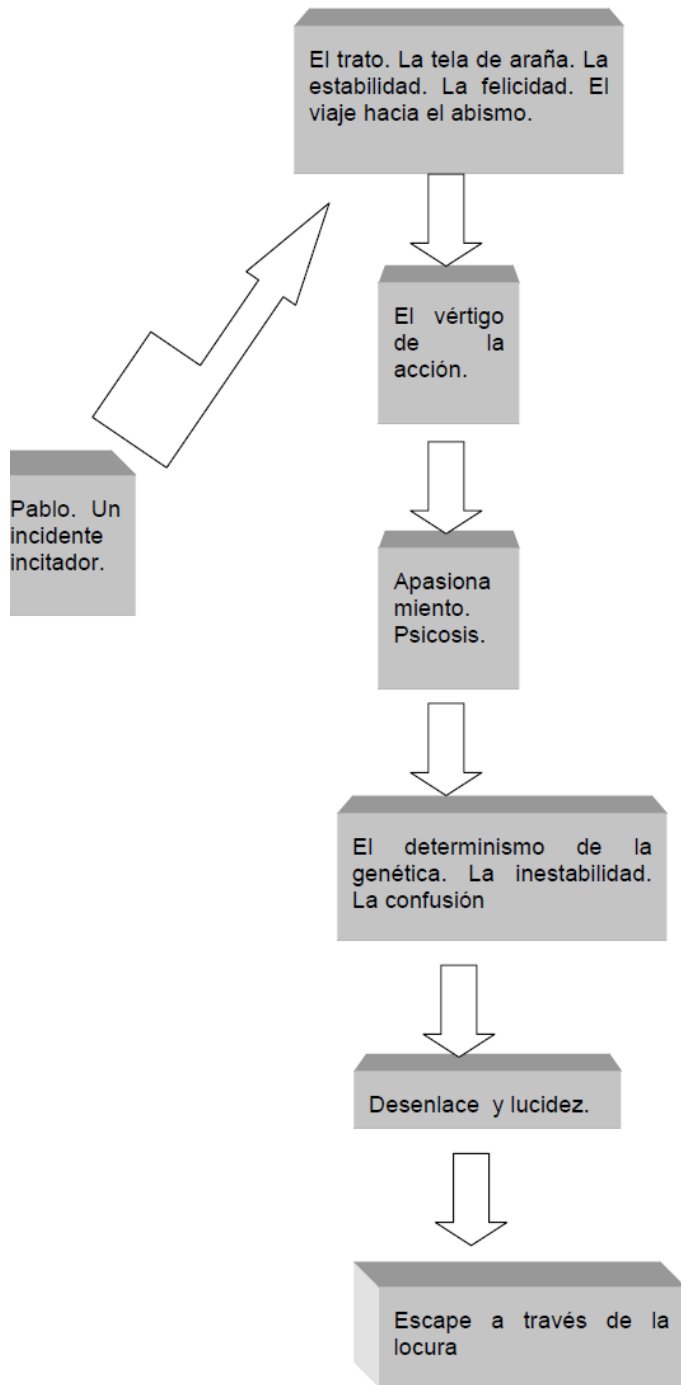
El trato. La tela de araña. La estabilidad. La felicidad. El viaje hacia el abismo.

Pablo. Un incidente incitador.

El vértigo de la acción.

Apasiona miento. Psicosis.

El determinismo de la genética. La inestabilidad. La confusión

Desenlace y lucidez.

Escape a través de la locura